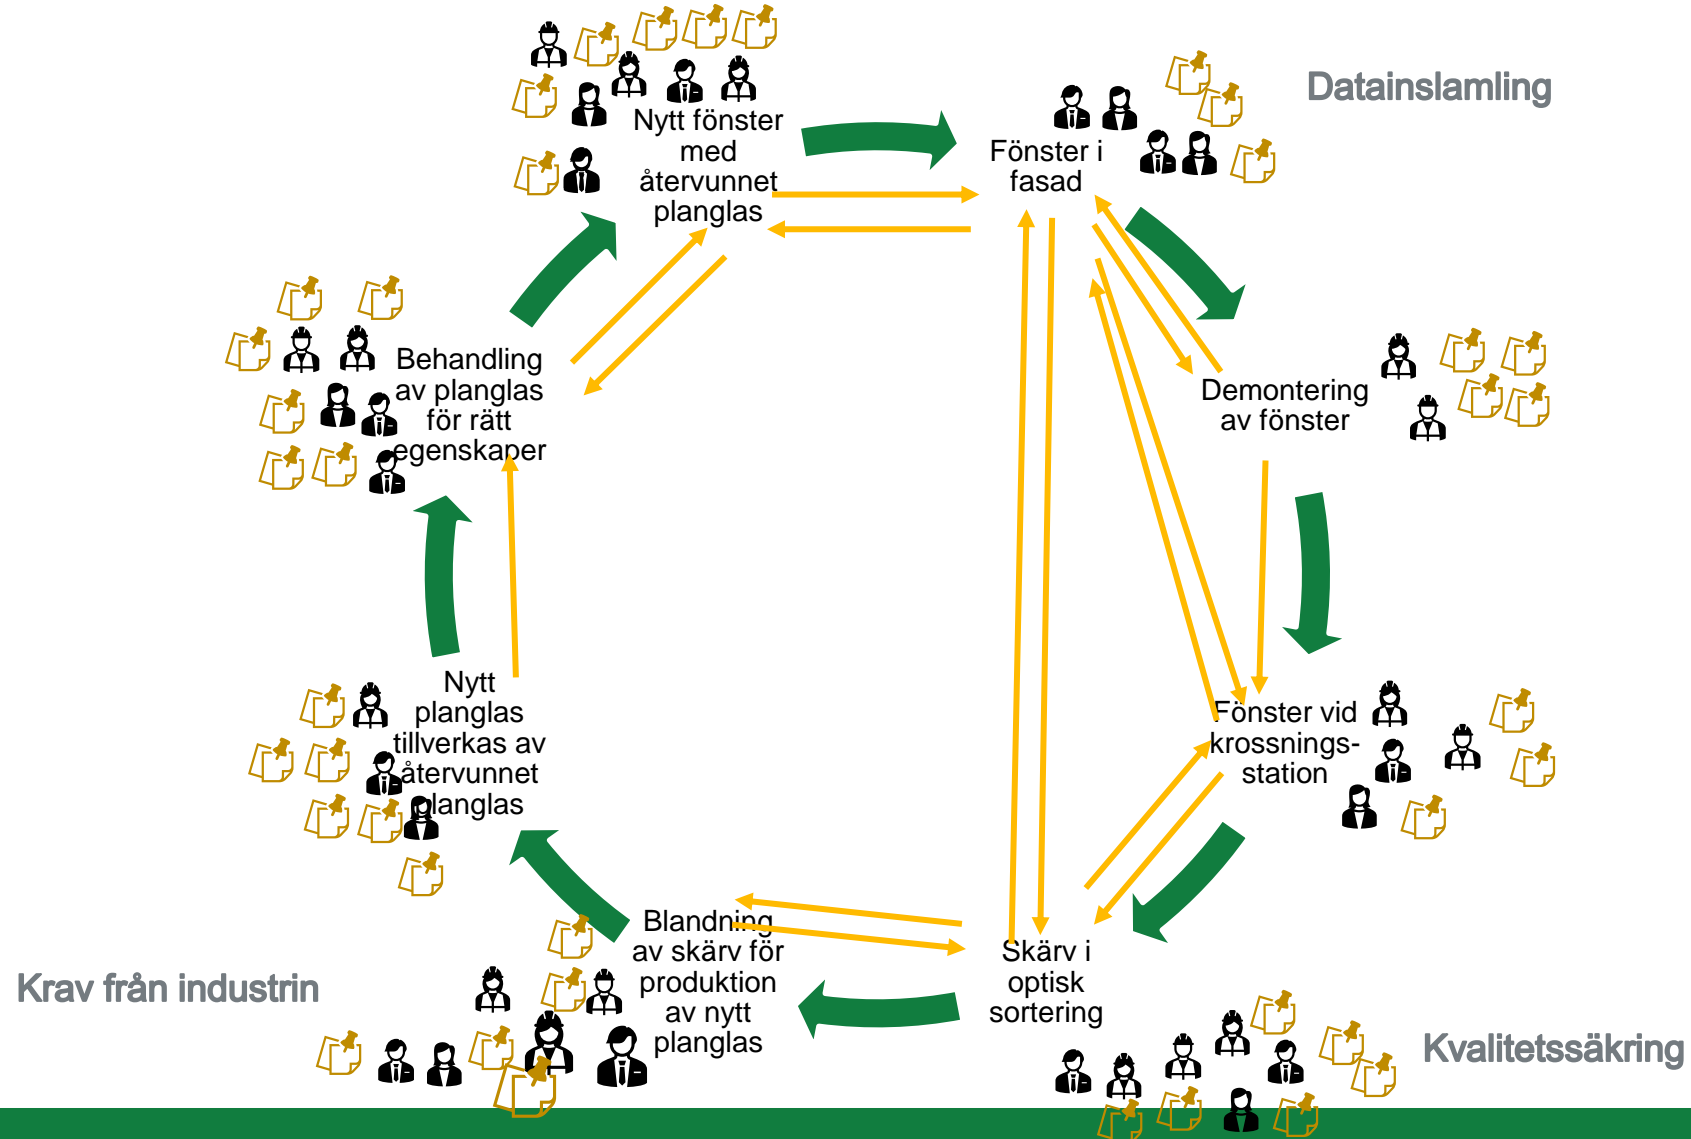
Datainslamling

Nytt fönster med återvunnet planglas

Fönster i fasad

Demontering av fönster

Fönster vid krossnings-station

Skärv i optisk sortering

Blandning av skärv för produktion av nytt planglas

Nytt planglas tillverkas av återvunnet planglas

Behandling av planglas för rätt egenskaper

Krav från industrin

Kvalitetssäkring